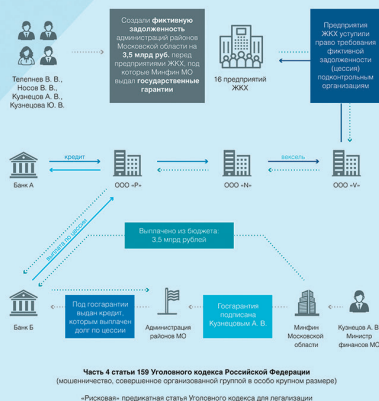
Телегнев В. В.,
Носов В. В.,
Кузнецов А. В.,
Кузнецова Ю. В.

Создали **фиктивную задолженность** администраций районов Московской области на **3,5 млрд руб.** перед предприятиями ЖКХ, под которые Минфин МО выдал **государственные гарантии**

16 предприятий ЖКХ

Предприятия ЖКХ уступили право требования фиктивной задолженности (цессия) подконтрольным организациям

Банк А

кредит

ООО «Р»

ООО «N»

вексель

ООО «V»

Выплачено из бюджета 3,5 млрд рублей

выплата по цессии

Банк Б

Под госгарантии выдан кредит, который выплачен долг по цессии

Администрация районов МО

Госгарантия подписана Кузнецовым А. В.

Минфин Московской области

Кузнецов А. В. Министр финансов МО

**Часть 4 статьи 159 Уголовного кодекса Российской Федерации**
(мошенничество, совершенное организованной группой в особо крупном размере)

«Рисковая» предикатная статья Уголовного кодекса для легализации